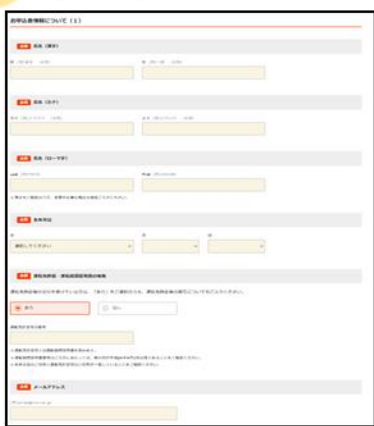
お申込者情報について（1）

必須 氏名（漢字）

姓 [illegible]
名 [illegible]

必須 氏名（カナ）

セイ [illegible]
メイ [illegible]

必須 氏名（ローマ字）

Last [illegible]
First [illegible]

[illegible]

必須 生年月日

年 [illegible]
月
日
選択してください

必須 運転免許証・運転経歴証明書の有無

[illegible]

あり
なし

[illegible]

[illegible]

必須 メールアドレス

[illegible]